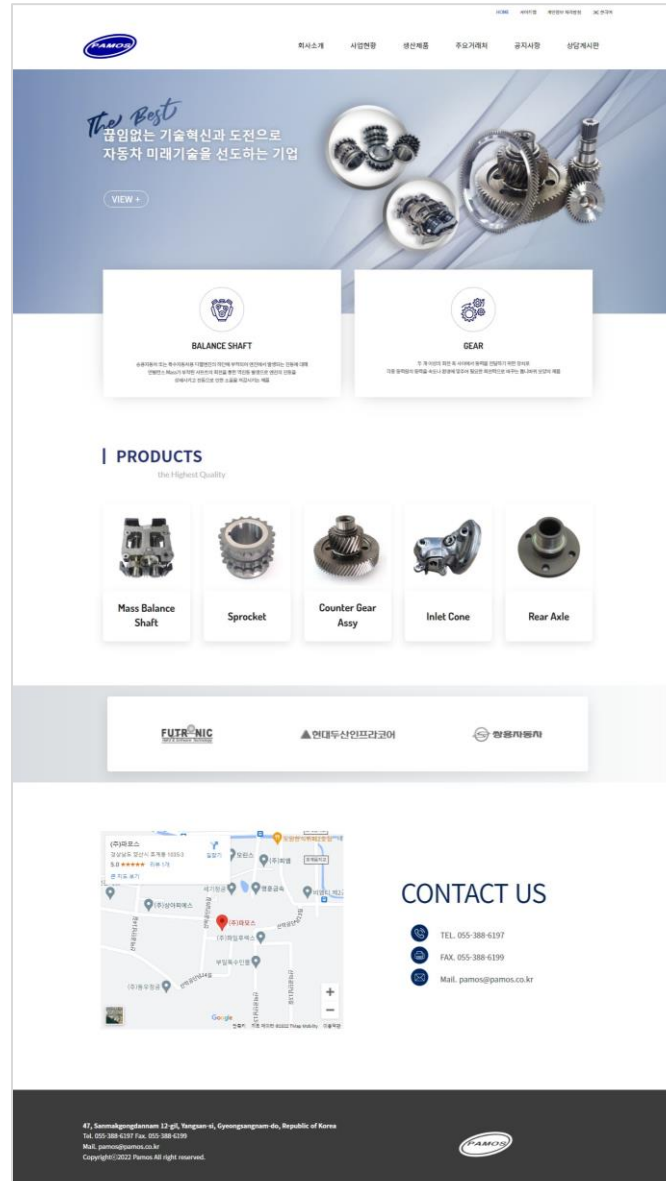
HOME 사이트맵 개인정보처리방침 한국어

PAMOS

회사소개 사업현황 생산제품 주요거래처 공지사항 상담게시판

The Best
끊임없는 기술혁신과 도전으로
자동차 미래기술을 선도하는 기업

VIEW +

BALANCE SHAFT

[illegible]

GEAR

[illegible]

PRODUCTS
the Highest Quality

Mass Balance Shaft

Sprocket

Counter Gear Assy

Inlet Cone

Rear Axle

FUTRONIC

현대두산인프라코어

쌍용자동차

(주)파모스
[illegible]
5.0 ★★★★★
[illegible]

(주)파모스

Google

CONTACT US

TEL. 055-388-6197

FAX. 055-388-6199

Mail. pamos@pamos.co.kr

47, Sanmakgongdannam 12-gil, Yangsan-si, Gyeongsangnam-do, Republic of Korea
Tel. 055-388-6197 Fax. 055-388-6199
Mail. pamos@pamos.co.kr
Copyright©2022 Pamos All right reserved.

PAMOS